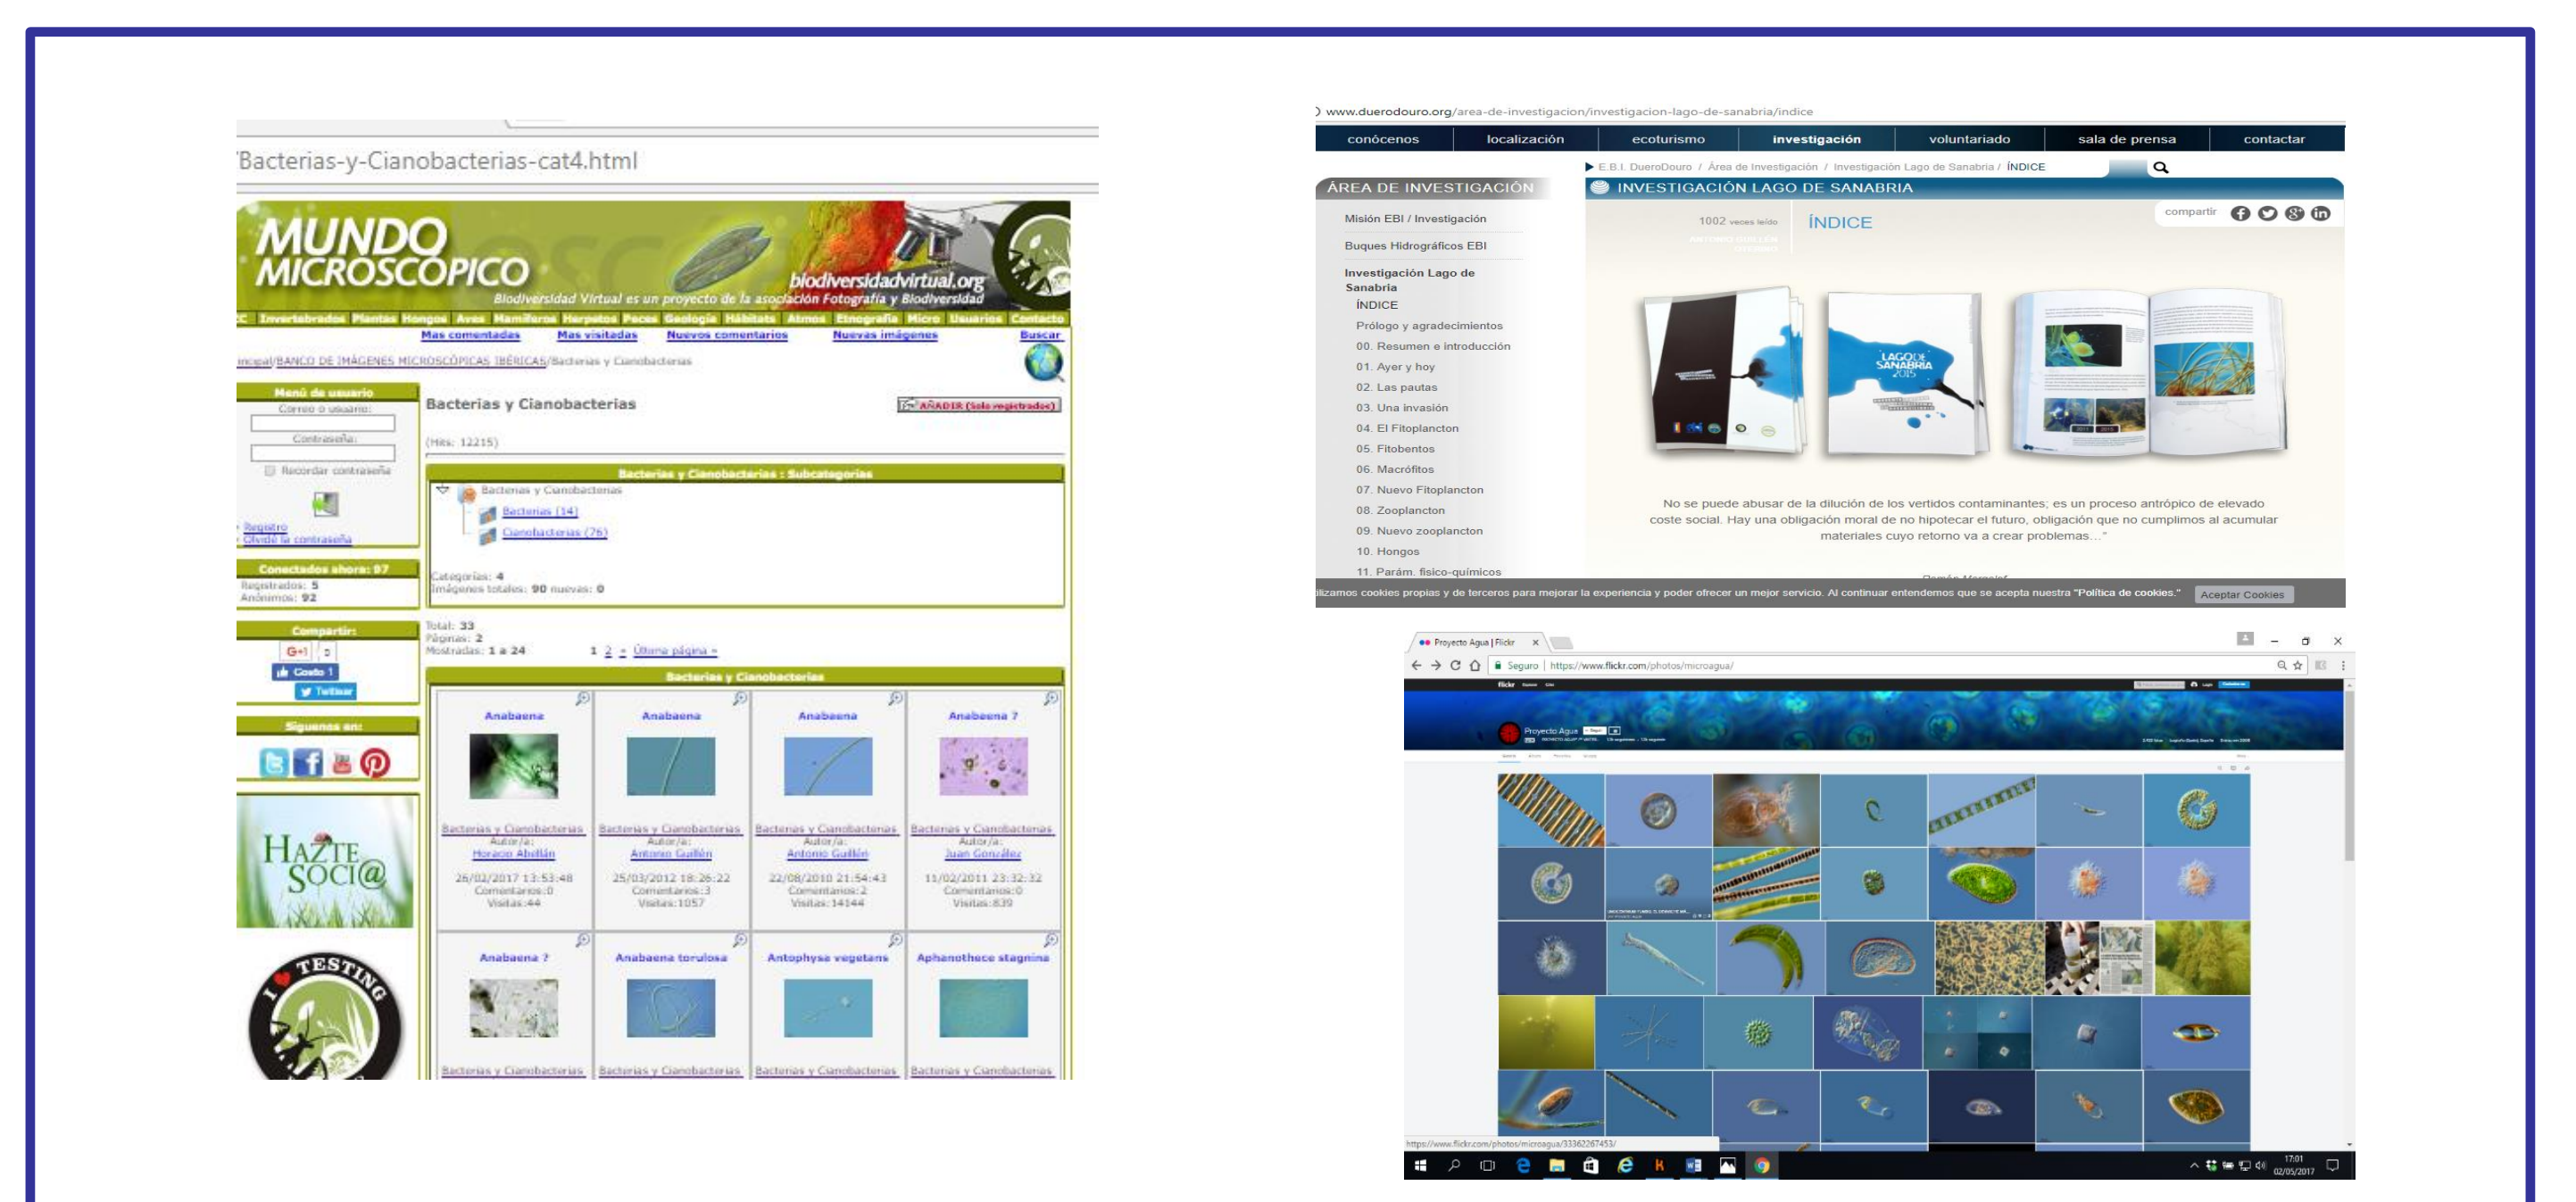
'Bacterias-y-Cianobacterias-cat4.html

MUNDO MICROSCÓPICO
biodiversidadvirtual.org
Biodiversidad Virtual es un proyecto de la asociación Fotografía y Biodiversidad

Invertebrados | Plantas | Hongos | Aves | Mamíferos | Herpetos | Peces | Geología | Hábitats | Atmos | Etnografía | Micro | Usuarios | Contacto

Mas comentadas | Mas visitadas | Nuevos comentarios | Nuevas imágenes | Buscar

incipal/BANCO DE IMÁGENES MICROSCÓPICAS IBÉRICAS/Bacterias y Cianobacterias

Menú de usuario
Correo o usuario:
Contraseña:
Recordar contraseña
Registro
Olvidé la contraseña

Conectados ahora: 97
Registrados: 5
Anónimos: 92

Compartir:
G+1
Gusta 1
Twittear

Síguenos en:

HAZTE SOCI@

I ♥ TESTING

Bacterias y Cianobacterias
(Hits: 12215)
AÑADIR (Solo registrados)

Bacterias y Cianobacterias : Subcategorias
Bacterias y Cianobacterias
Bacterias (14)
Cianobacterias (76)
Categorías: 4
Imágenes totales: 90 nuevas: 0

Total: 33
Páginas: 2
Mostradas: 1 a 24
1 2 » Última página »

Bacterias y Cianobacterias

| Anabaena | Anabaena | Anabaena | Anabaena ? |
|---|---|---|---|
| Bacterias y Cianobacterias | Bacterias y Cianobacterias | Bacterias y Cianobacterias | Bacterias y Cianobacterias |
| Autor/a: Horacio Abellán | Autor/a: Antonio Guillén | Autor/a: Antonio Guillén | Autor/a: Juan González |
| 26/02/2017 13:53:48 | 25/03/2012 18:26:22 | 22/08/2010 21:54:43 | 11/02/2011 23:32:32 |
| Comentarios:0 | Comentarios:3 | Comentarios:2 | Comentarios:0 |
| Visitas:44 | Visitas:1057 | Visitas:14144 | Visitas:839 |
| Anabaena ? | Anabaena torulosa | Antophysa vegetans | Aphanothece stagnina |
| Bacterias y Cianobacterias | Bacterias y Cianobacterias | Bacterias y Cianobacterias | Bacterias y Cianobacterias |

www.duerodouro.org/area-de-investigacion/investigacion-lago-de-sanabria/indice

conócenos | localización | ecoturismo | investigación | voluntariado | sala de prensa | contactar

E.B.I. DueroDouro / Área de Investigación / Investigación Lago de Sanabria / ÍNDICE

ÁREA DE INVESTIGACIÓN
INVESTIGACIÓN LAGO DE SANABRIA

Misión EBI / Investigación
Buques Hidrográficos EBI
Investigación Lago de Sanabria
ÍNDICE
Prólogo y agradecimientos
00. Resumen e introducción
01. Ayer y hoy
02. Las pautas
03. Una invasión
04. El Fitoplancton
05. Fitobentos
06. Macrófitos
07. Nuevo Fitoplancton
08. Zooplancton
09. Nuevo zooplancton
10. Hongos
11. Parám. físico-químicos

1002 veces leído
ÍNDICE
compartir

LAGO DE SANABRIA 2015

No se puede abusar de la dilución de los vertidos contaminantes; es un proceso antrópico de elevado coste social. Hay una obligación moral de no hipotecar el futuro, obligación que no cumplimos al acumular materiales cuyo retorno va a crear problemas..."

ilizamos cookies propias y de terceros para mejorar la experiencia y poder ofrecer un mejor servicio. Al continuar entendemos que se acepta nuestra "Política de cookies." Aceptar Cookies

Proyecto Agua | Flickr
Seguro | https://www.flickr.com/photos/microagua/
flickr
Proyecto Agua
https://www.flickr.com/photos/microagua/33362267453/
17:01
02/05/2017